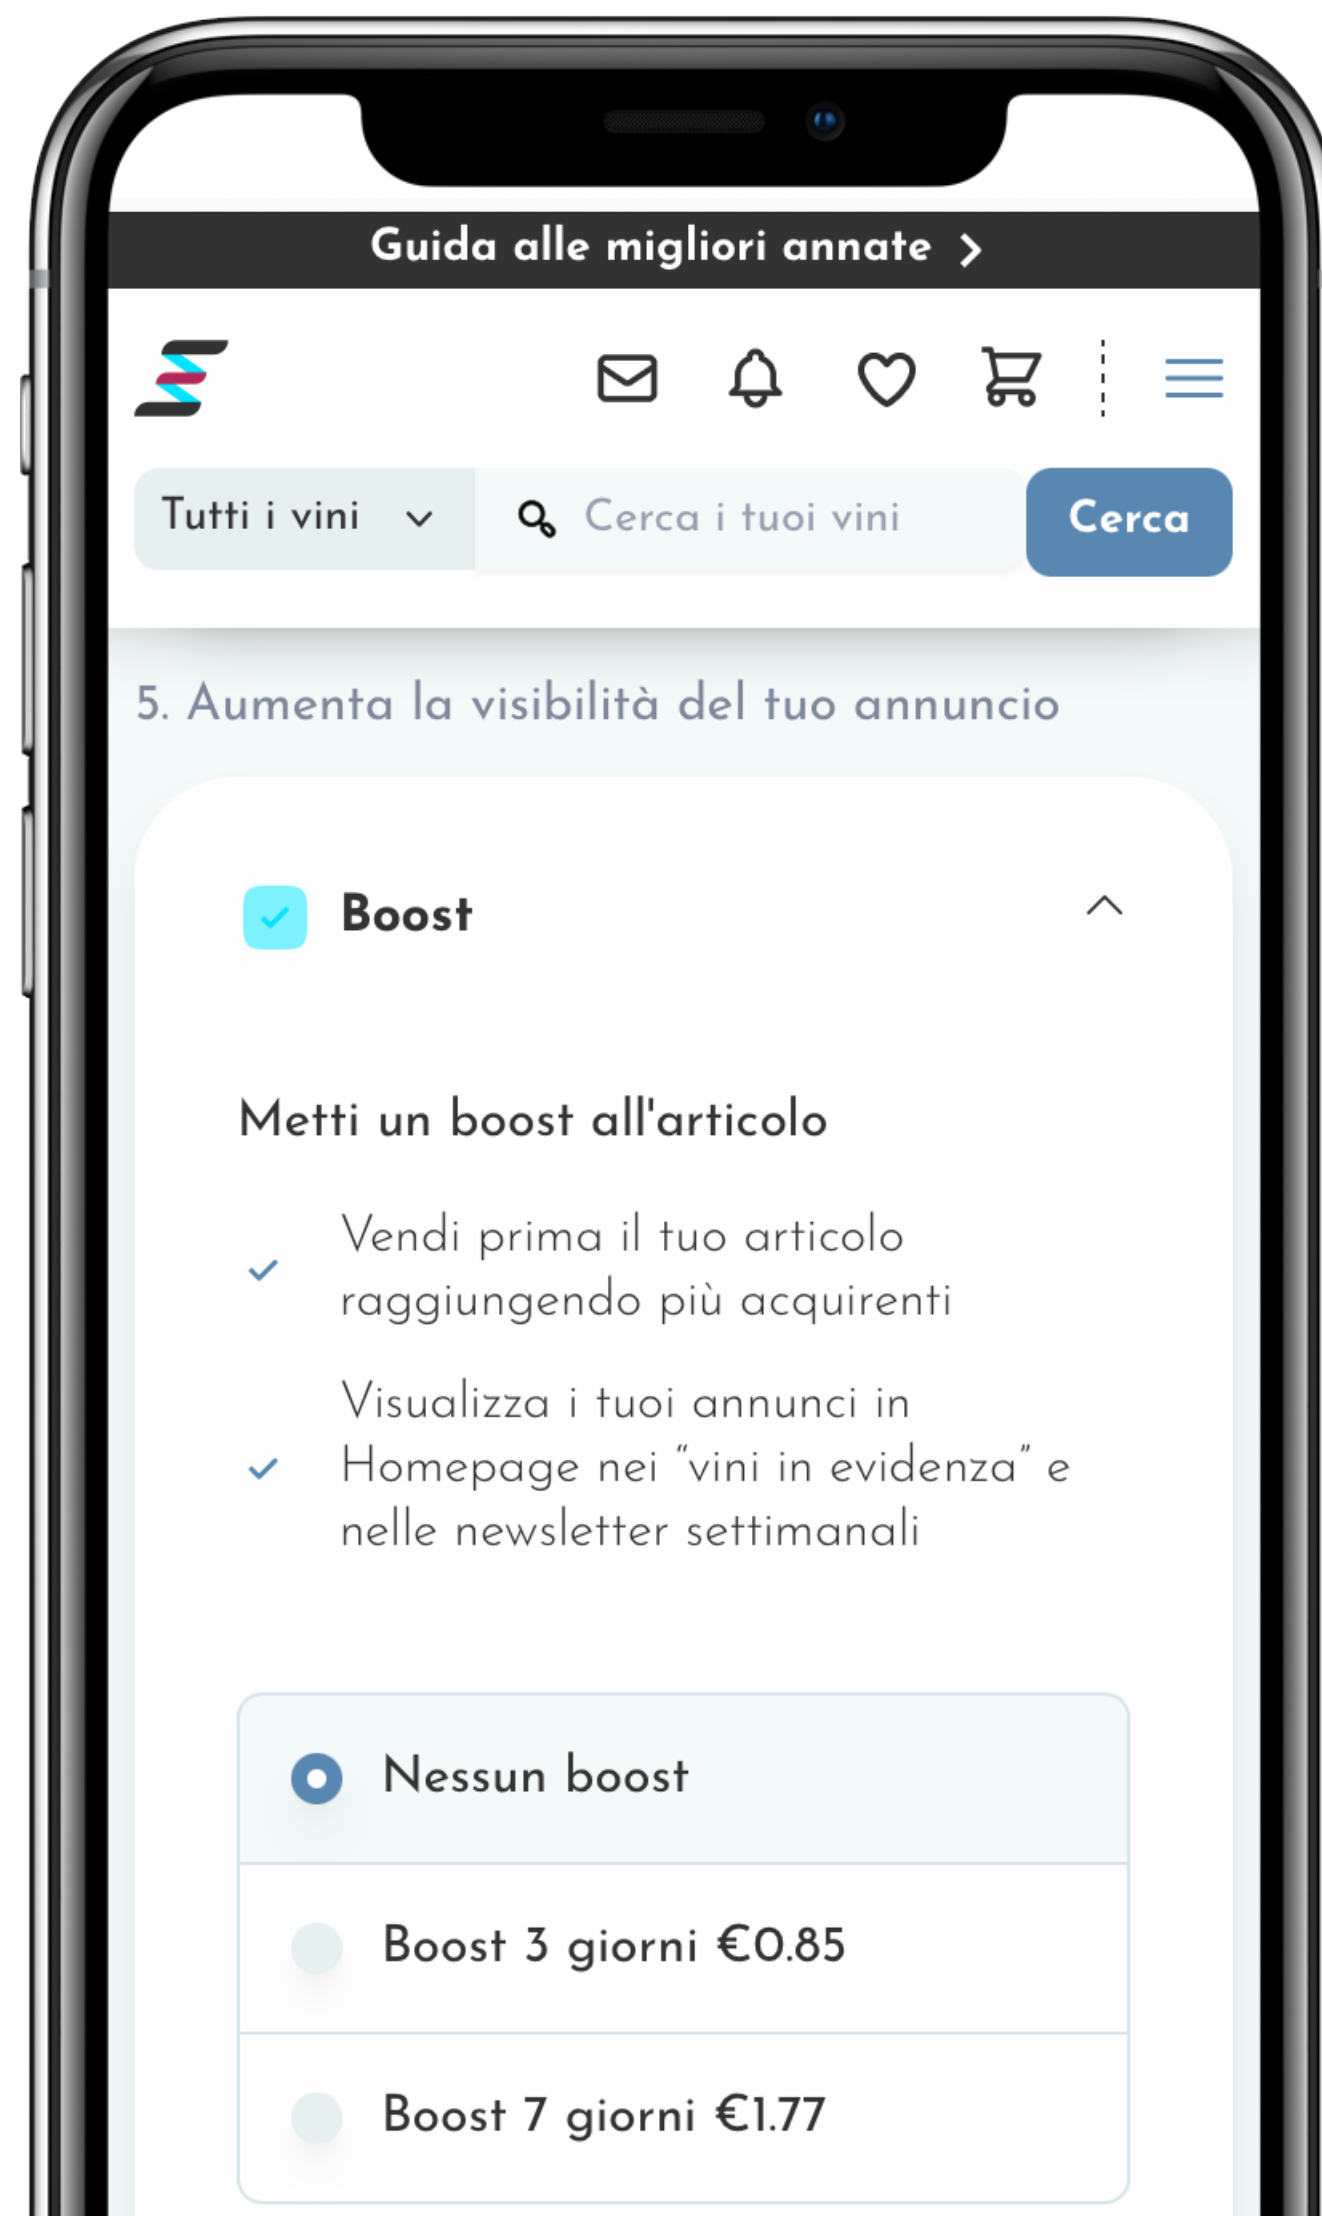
Guida alle migliori annate >

Tutti i vini

Cerca i tuoi vini

Cerca

5. Aumenta la visibilità del tuo annuncio

Boost

Metti un boost all'articolo

Vendi prima il tuo articolo raggiungendo più acquirenti

Visualizza i tuoi annunci in Homepage nei "vini in evidenza" e nelle newsletter settimanali

Nessun boost

Boost 3 giorni €0.85

Boost 7 giorni €1.77